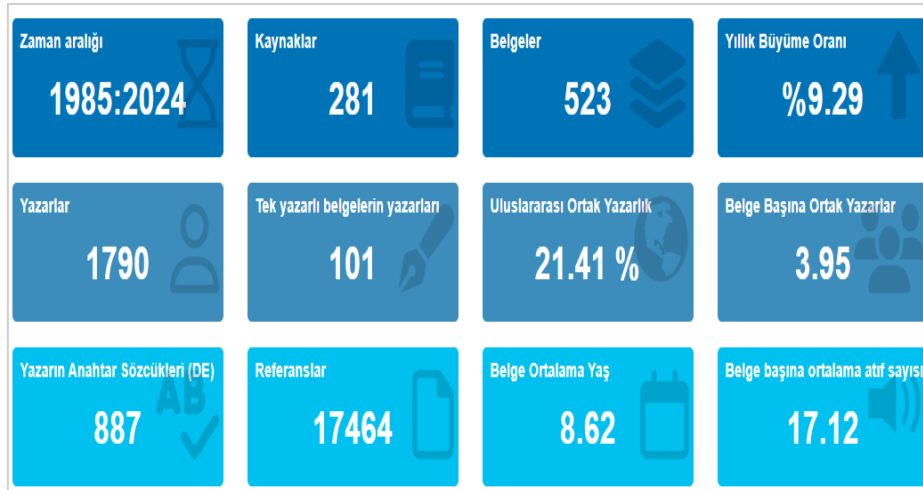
Zaman aralığı
1985:2024

Kaynaklar
281

Belgeler
523

Yıllık Büyüme Oranı
%9.29

Yazarlar
1790

Tek yazarlı belgelerin yazarları
101

Uluslararası Ortak Yazarlık
21.41 %

Belge Başına Ortak Yazarlar
3.95

Yazarın Anahtar Sözcükleri (DE)
887

Referanslar
17464

Belge Ortalama Yaş
8.62

Belge başına ortalama atıf sayısı
17.12